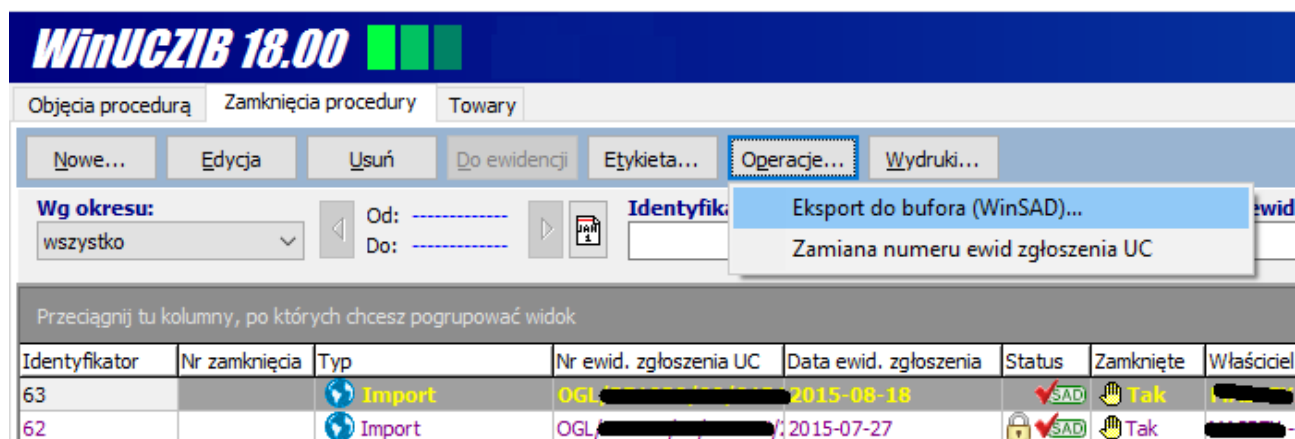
WinUCZIB 18.00

Objęcia procedurą | Zamknięcia procedury | Towary

Nowe... | Edycja | Usuń | Do ewidencji | Etykieta... | Operacje... | Wydruki...

Wg okresu:
wszystko

Od: -------------
Do: -------------

Identyfika

Eksport do bufora (WinSAD)...
Zamiana numeru ewid zgłoszenia UC

ewid

Przeciągnij tu kolumny, po których chcesz pogrupować widok

| Identyfikator | Nr zamknięcia | Typ | Nr ewid. zgłoszenia UC | Data ewid. zgłoszenia | Status | Zamknięte | Właściciel |
|---|---|---|---|---|---|---|---|
| 63 | | Import | OGL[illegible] | 2015-08-18 | SAD | Tak | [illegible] |
| 62 | | Import | OGL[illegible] | 2015-07-27 | SAD | Tak | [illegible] |